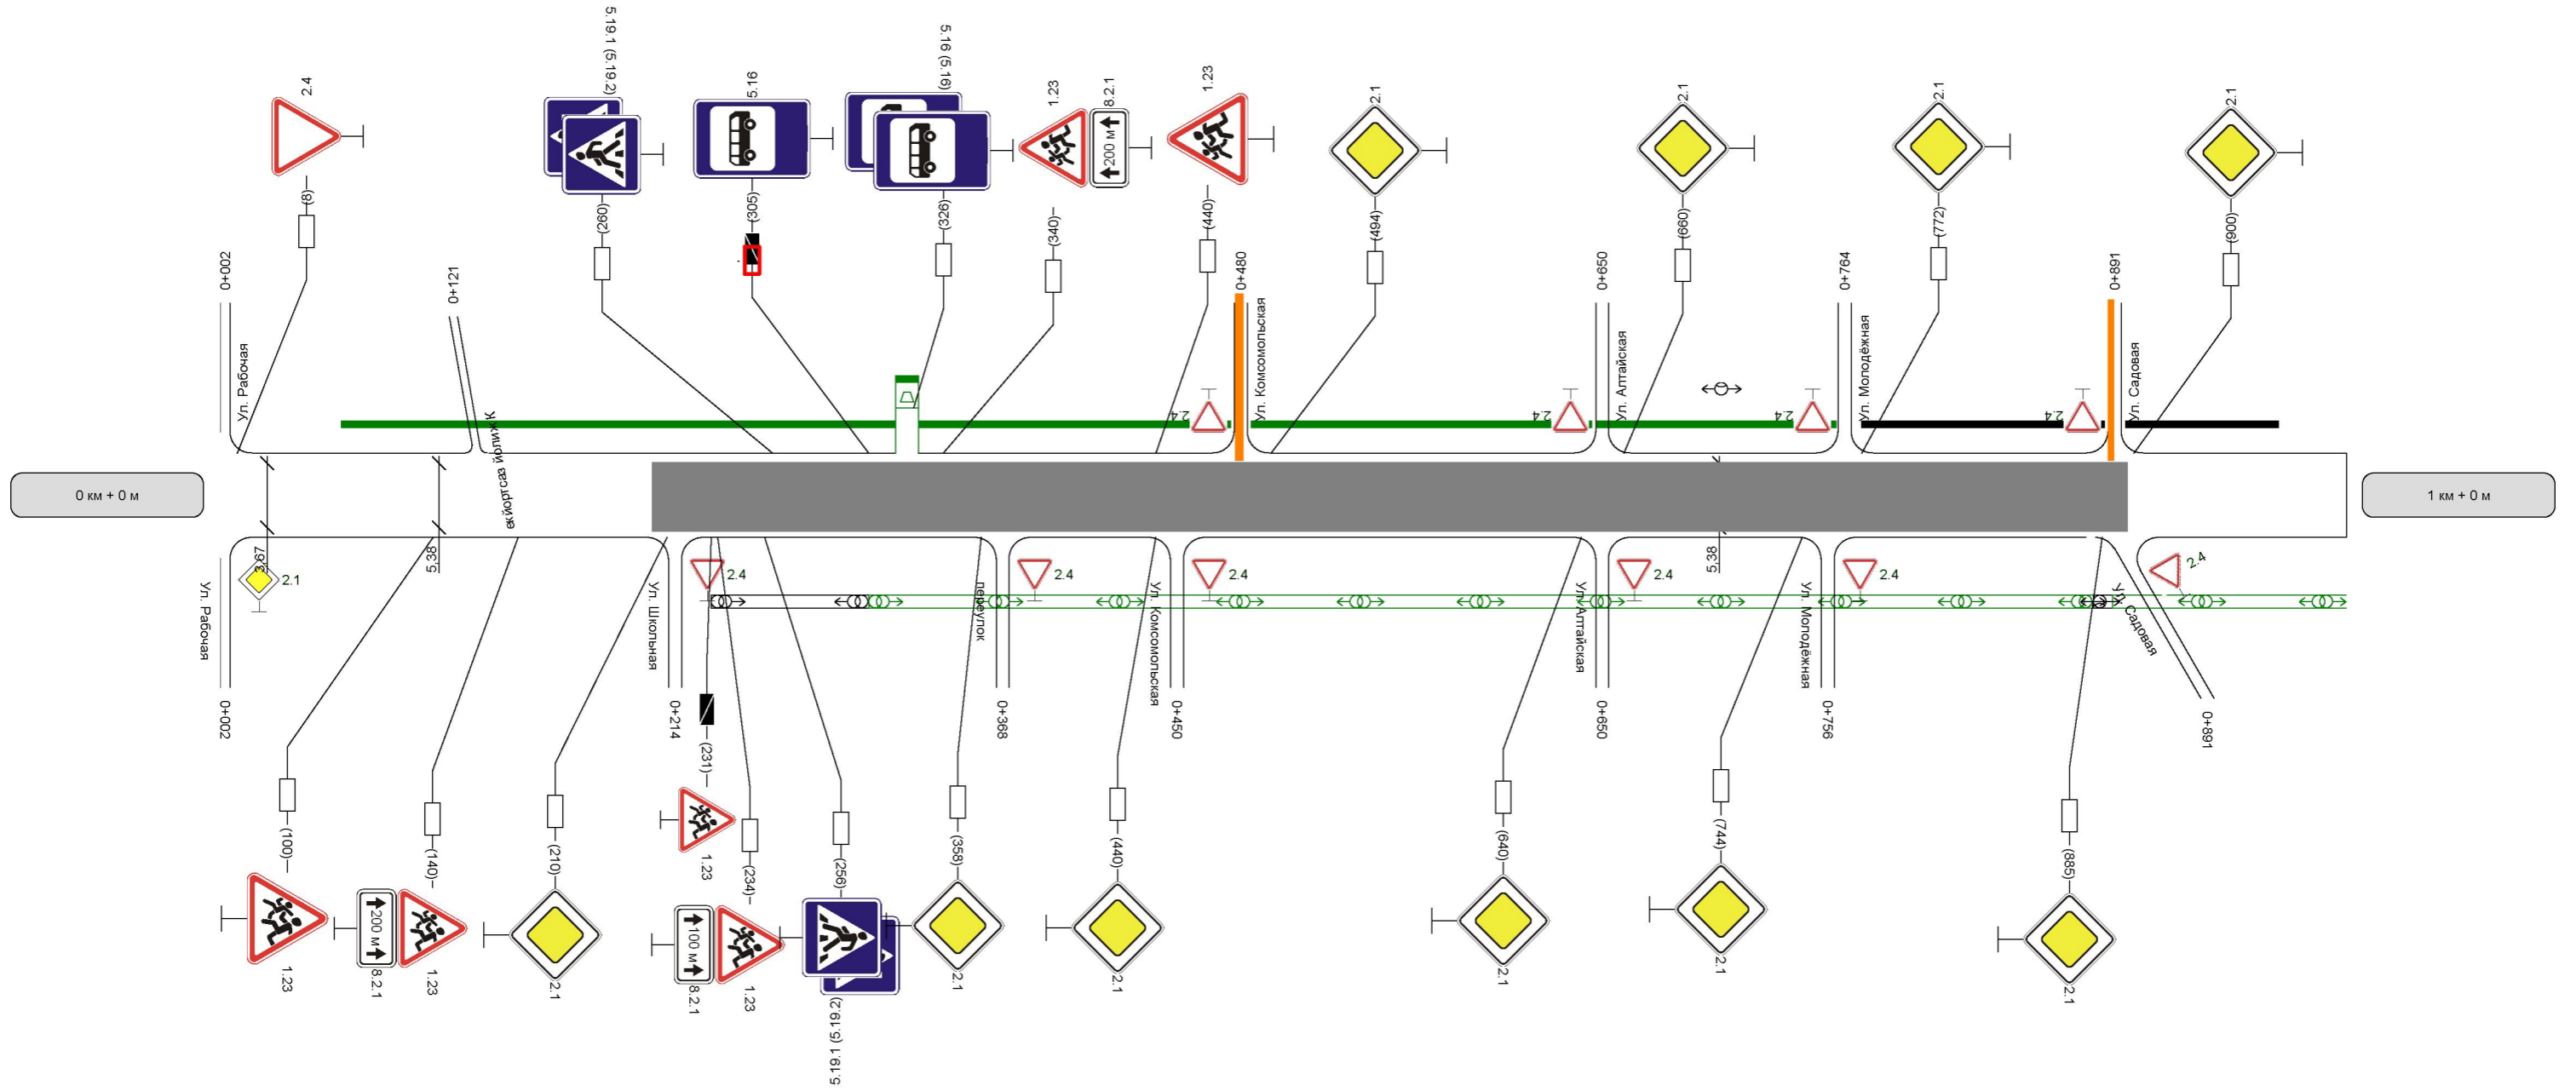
2.4
5.19.1 (5.19.2)
5.16
5.16 (5.16)
1.23
8.2.1
1.23
2.1
2.1
2.1
2.1
200 м
(8)
(260)
(305)
(326)
(340)
(440)
(494)
(660)
(772)
(900)
0+002
0+121
0+480
0+650
0+764
0+891
Ул. Рабочая
К школе
Ул. Комсомольская
Ул. Алтайская
Ул. Молодёжная
Ул. Садовая
2.4
2.4
2.4
2.4
0 км + 0 м
1 км + 0 м
3.67
2.1
5.38
5.38
2.4
2.4
2.4
2.4
2.4
2.4
Ул. Рабочая
Ул. Школьная
переулок
Ул. Комсомольская
Ул. Алтайская
Ул. Молодёжная
Ул. Садовая
0+002
0+214
0+368
0+450
0+650
0+756
0+891
(231)
(100)
(140)
(210)
(234)
(256)
(358)
(440)
(640)
(744)
(885)
1.23
200 м
1.23
8.2.1
1.23
100 м
8.2.1
1.23
5.19.1 (5.19.2)
2.1
2.1
2.1
2.1
2.1
2.1